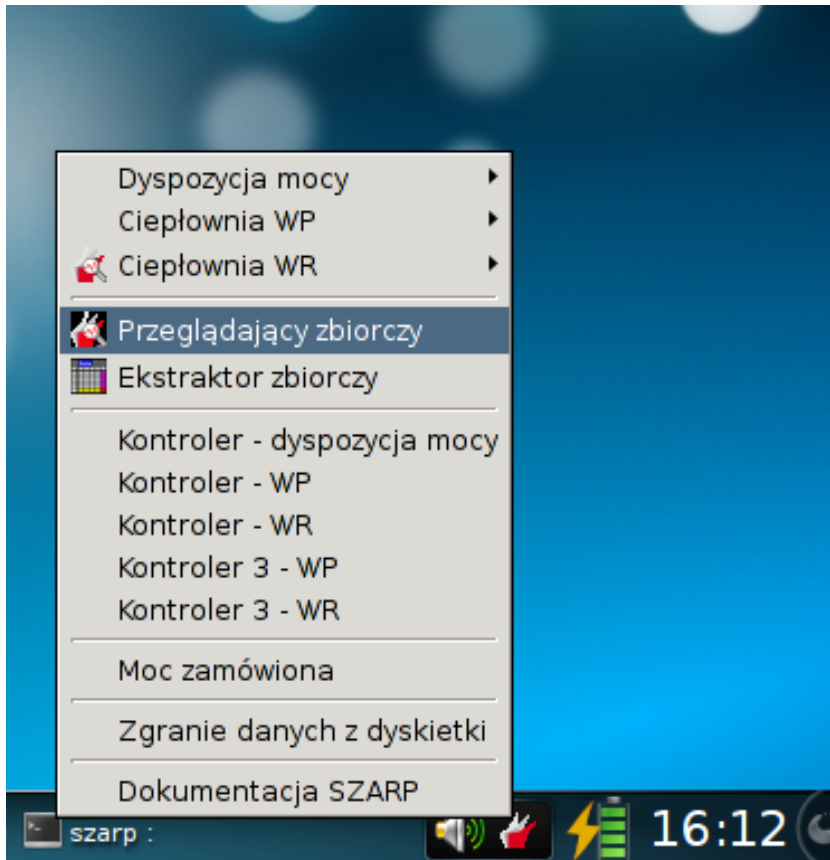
Dyspozycja mocy
Ciepłownia WP
Ciepłownia WR

Przeglądający zbiorczy
Ekstraktor zbiorczy

Kontroler - dyspozycja mocy
Kontroler - WP
Kontroler - WR
Kontroler 3 - WP
Kontroler 3 - WR

Moc zamówiona

Zgranie danych z dyskietki

Dokumentacja SZARP

szarp :

16:12